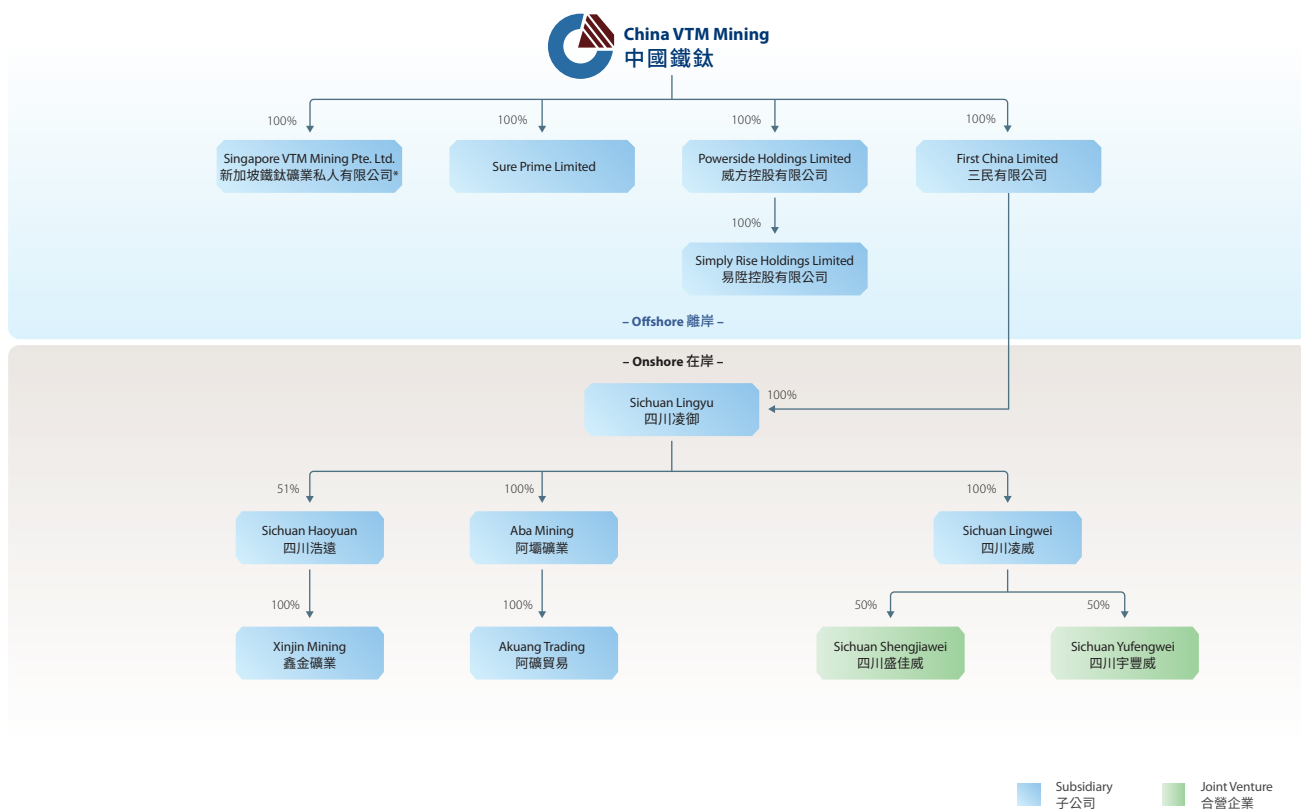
China VTM Mining
中國鐵鈦

100%
Singapore VTM Mining Pte. Ltd.
新加坡鐵鈦礦業私人有限公司*

100%
Sure Prime Limited

100%
Powerside Holdings Limited
威方控股有限公司

100%
First China Limited
三民有限公司

100%
Simply Rise Holdings Limited
易陞控股有限公司

– Offshore 離岸 –

– Onshore 在岸 –

Sichuan Lingyu
四川凌御
100%

51%
Sichuan Haoyuan
四川浩遠

100%
Aba Mining
阿壩礦業

100%
Sichuan Lingwei
四川凌威

100%
Xinjin Mining
鑫金礦業

100%
Akuang Trading
阿礦貿易

50%
Sichuan Shengjiawei
四川盛佳威

50%
Sichuan Yufengwei
四川宇豐威

Subsidiary
子公司

Joint Venture
合營企業